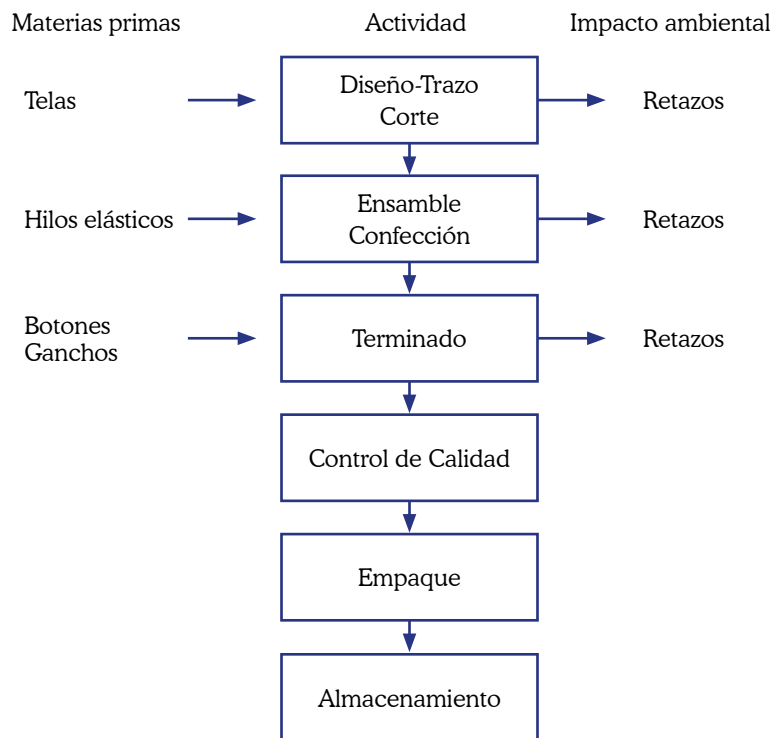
Materias primas

Actividad

Impacto ambiental

Telas

Diseño-Trazo
Corte

Retazos

Hilos elásticos

Ensamble
Confección

Retazos

Botones
Ganchos

Terminado

Retazos

Control de Calidad

Empaque

Almacenamiento